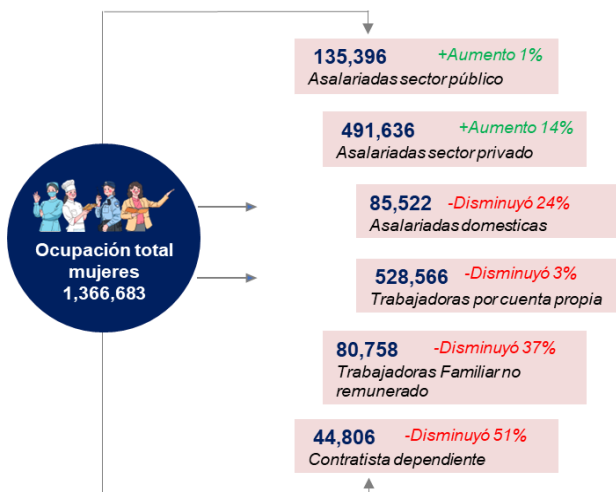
Ocupación total mujeres 1,366,683

135,396 +Aumento 1%
Asalariadas sector público

491,636 +Aumento 14%
Asalariadas sector privado

85,522 -Disminuyó 24%
Asalariadas domesticas

528,566 -Disminuyó 3%
Trabajadoras por cuenta propia

80,758 -Disminuyó 37%
Trabajadoras Familiar no remunerado

44,806 -Disminuyó 51%
Contratista dependiente